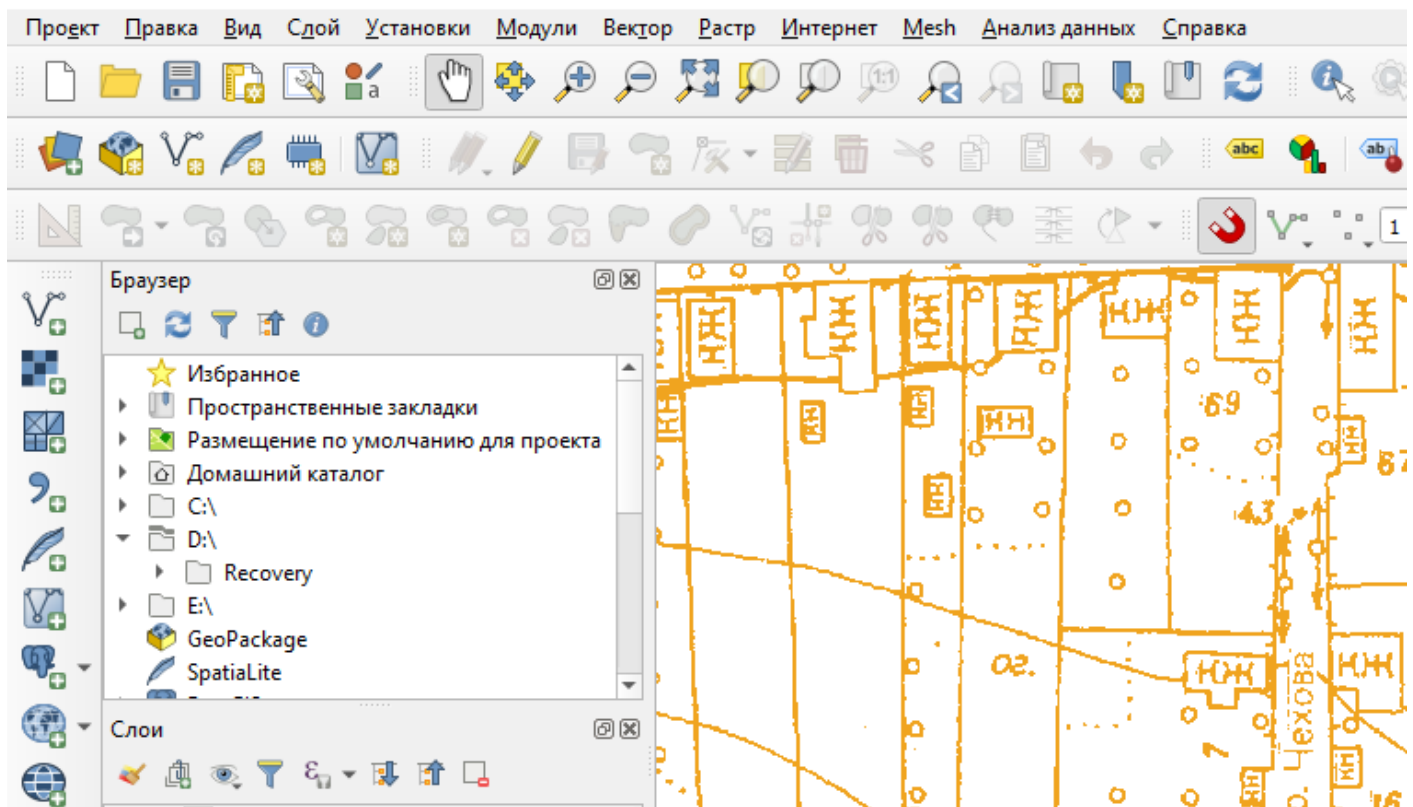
Проект Правка Вид Слой Установки Модули Вектор Растр Интернет Mesh Анализ данных Справка

Браузер

Избранное
Пространственные закладки
Размещение по умолчанию для проекта
Домашний каталог
C:\
D:\
Recovery
E:\
GeoPackage
SpatiaLite

Слои

abc

1

69
43
02.
Чехова
7
16
67